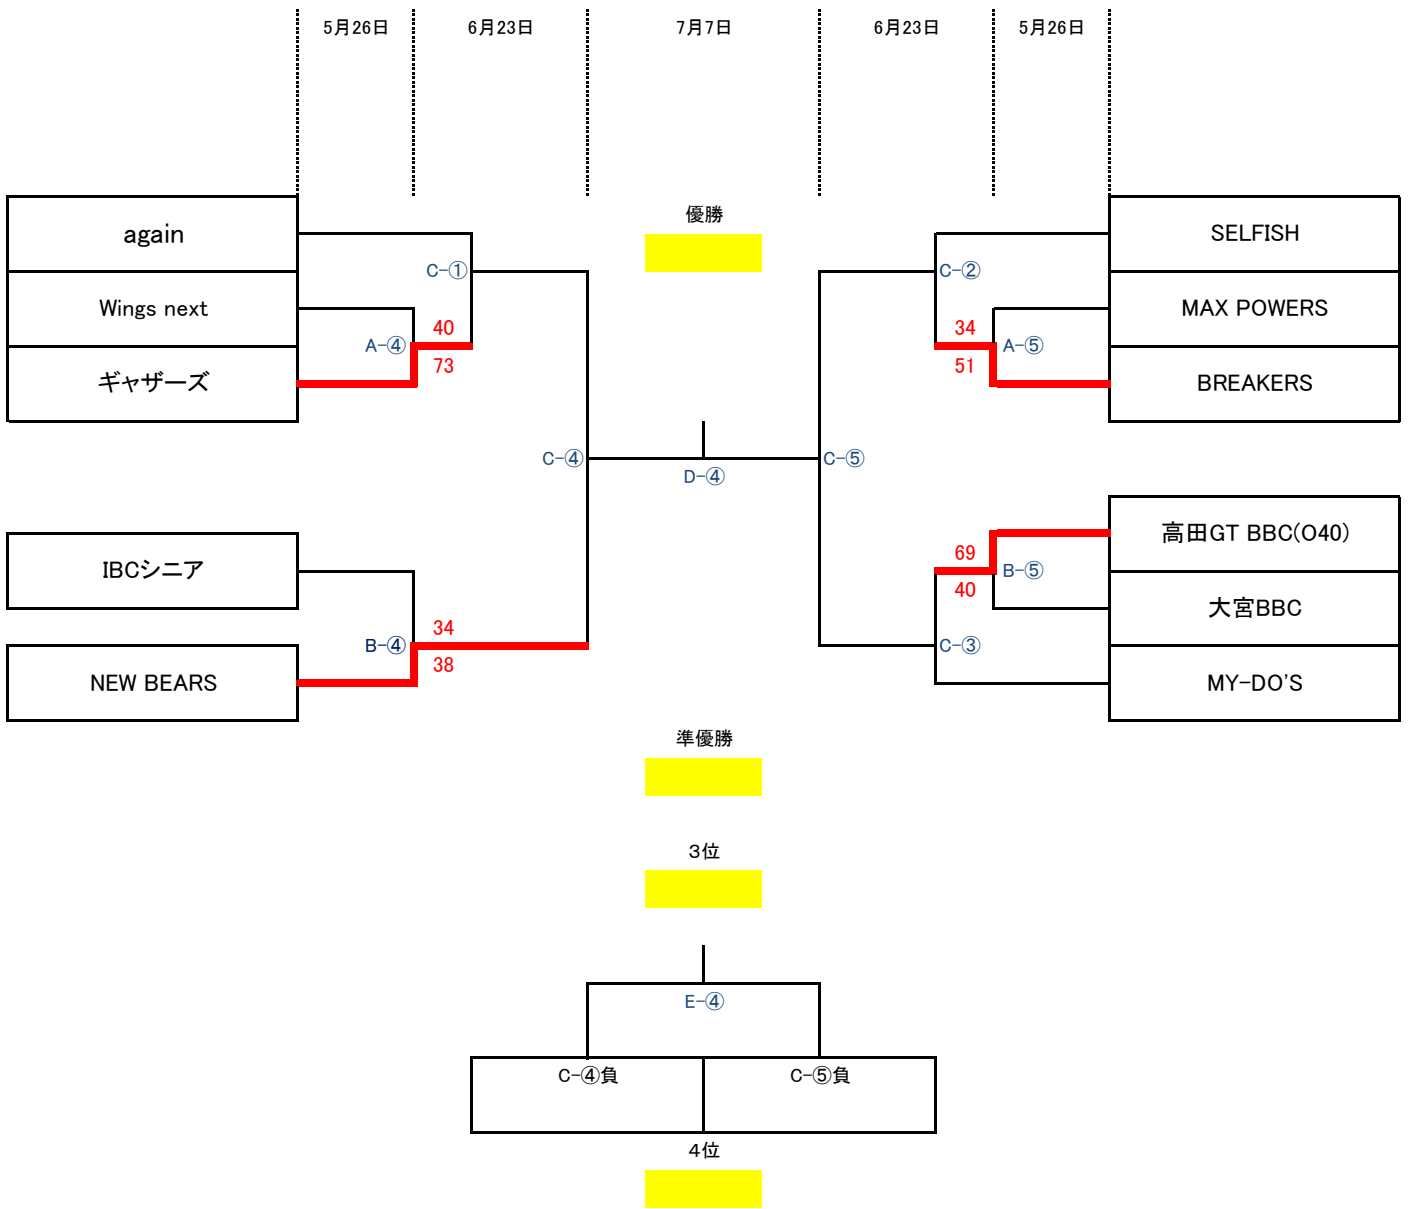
5月26日 6月23日 7月7日 6月23日 5月26日

優勝

again
Wings next
ギャザーズ

C−①
A−④
40
73

SELFISH
MAX POWERS
BREAKERS

C−②
34
A−⑤
51

C−④
D−④
C−⑤

IBCシニア
NEW BEARS

B−④
34
38

高田GT BBC(O40)
大宮BBC
MY−DO'S

69
B−⑤
40
C−③

準優勝

3位

E−④

C−④負
C−⑤負

4位